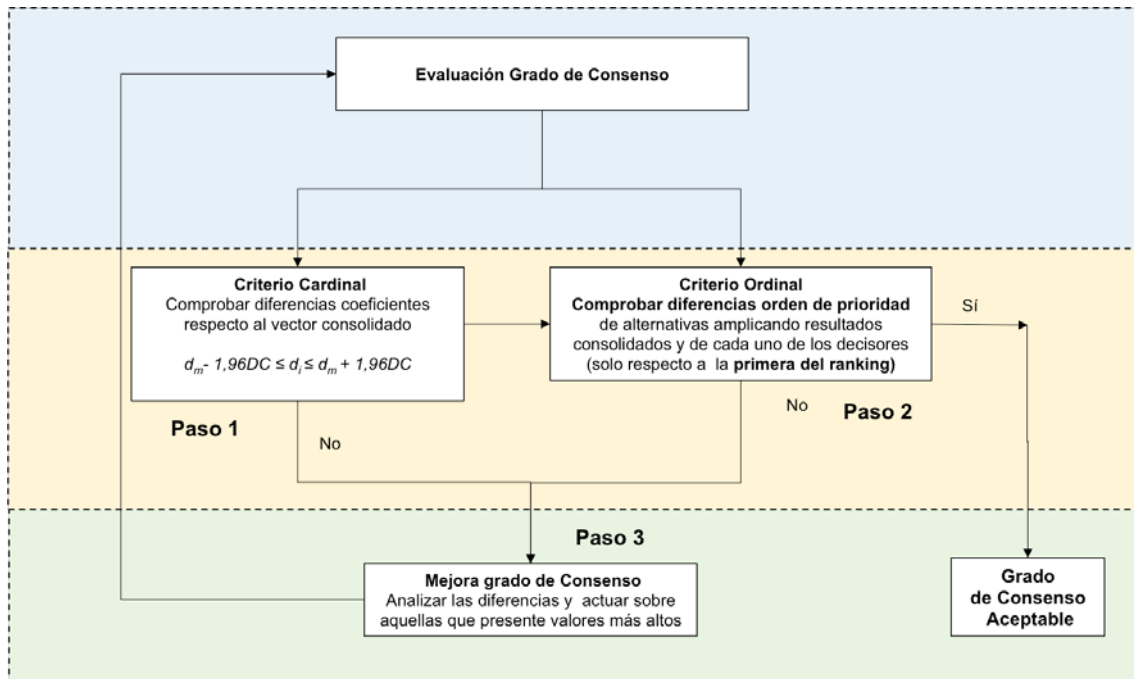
Evaluación Grado de Consenso

Criterio Cardinal
Comprobar diferencias coeficientes respecto al vector consolidado

$d_m$- 1,96DC ≤ $d_i$ ≤ $d_m$ + 1,96DC

Criterio Ordinal
Comprobar diferencias orden de prioridad de alternativas amplicando resultados consolidados y de cada uno de los decisores (solo respecto a la primera del ranking)

Sí

Paso 1

No

No

Paso 2

Paso 3

Mejora grado de Consenso
Analizar las diferencias y actuar sobre aquellas que presente valores más altos

Grado de Consenso Aceptable